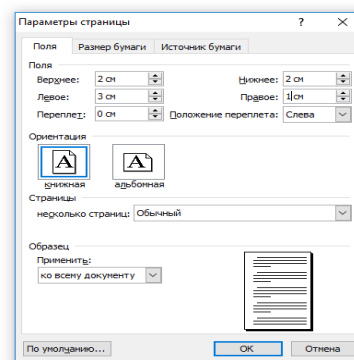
Параметры страницы ? ×

Поля | Размер бумаги | Источник бумаги

Поля

Верхнее: 2 см

Нижнее: 2 см

Левое: 3 см

Правое: 1 см

Переплет: 0 см

Положение переплета: Слева

Ориентация

A книжная

A альбомная

Страницы

несколько страниц: Обычный

Образец

Применить:

ко всему документу

По умолчанию...

ОК

Отмена